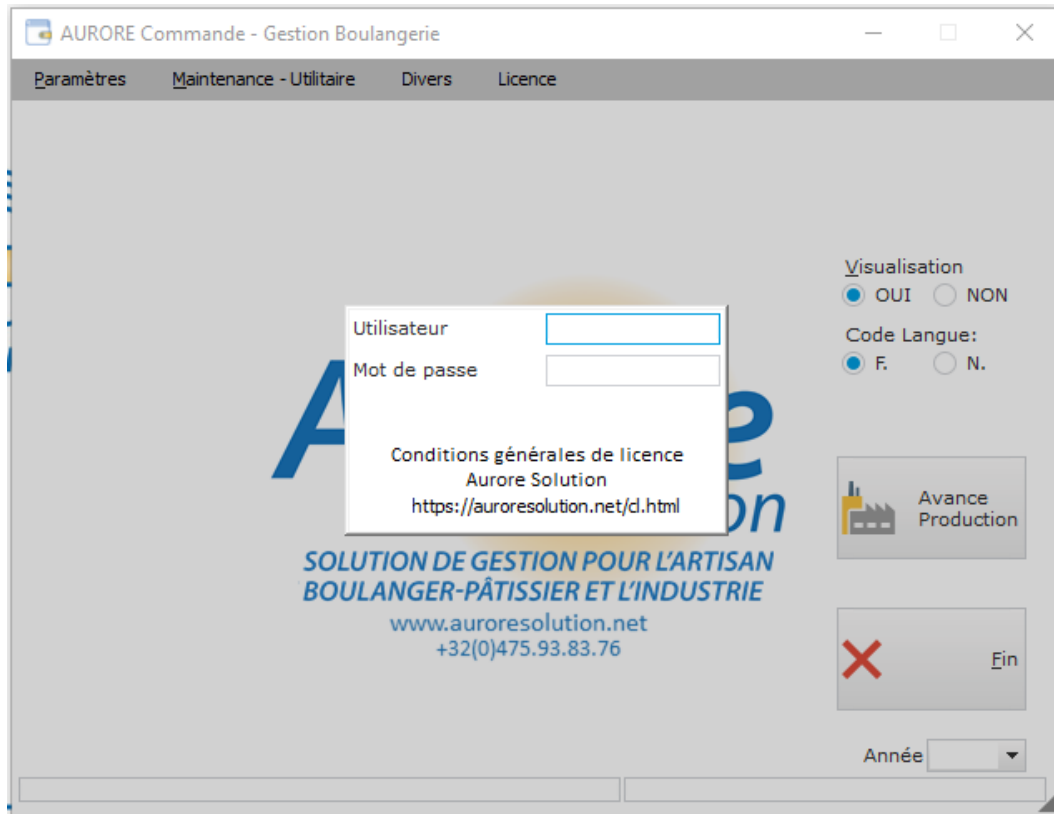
AURORE Commande - Gestion Boulangerie

Paramètres Maintenance - Utilitaire Divers Licence

Visualisation
OUI NON
Code Langue:
F. N.

Utilisateur
Mot de passe

Conditions générales de licence
Aurore Solution
https://auroresolution.net/cl.html

A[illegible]e
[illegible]on

SOLUTION DE GESTION POUR L'ARTISAN
BOULANGER-PÂTISSIER ET L'INDUSTRIE
www.auroresolution.net
+32(0)475.93.83.76

Avance Production

Fin

Année